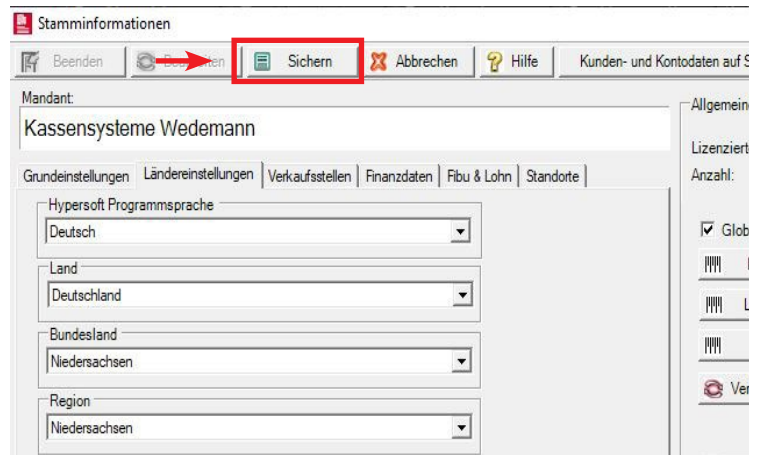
Stamminformationen

Beenden | Be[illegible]en | Sichern | Abbrechen | Hilfe | Kunden- und Kontodaten auf S

Mandant:
Kassensysteme Wedemann

Grundeinstellungen | Ländereinstellungen | Verkaufsstellen | Finanzdaten | Fibu & Lohn | Standorte

Hypersoft Programmsprache
Deutsch

Land
Deutschland

Bundesland
Niedersachsen

Region
Niedersachsen

Allgemein
Lizenziert
Anzahl:
Glob
L
Ve